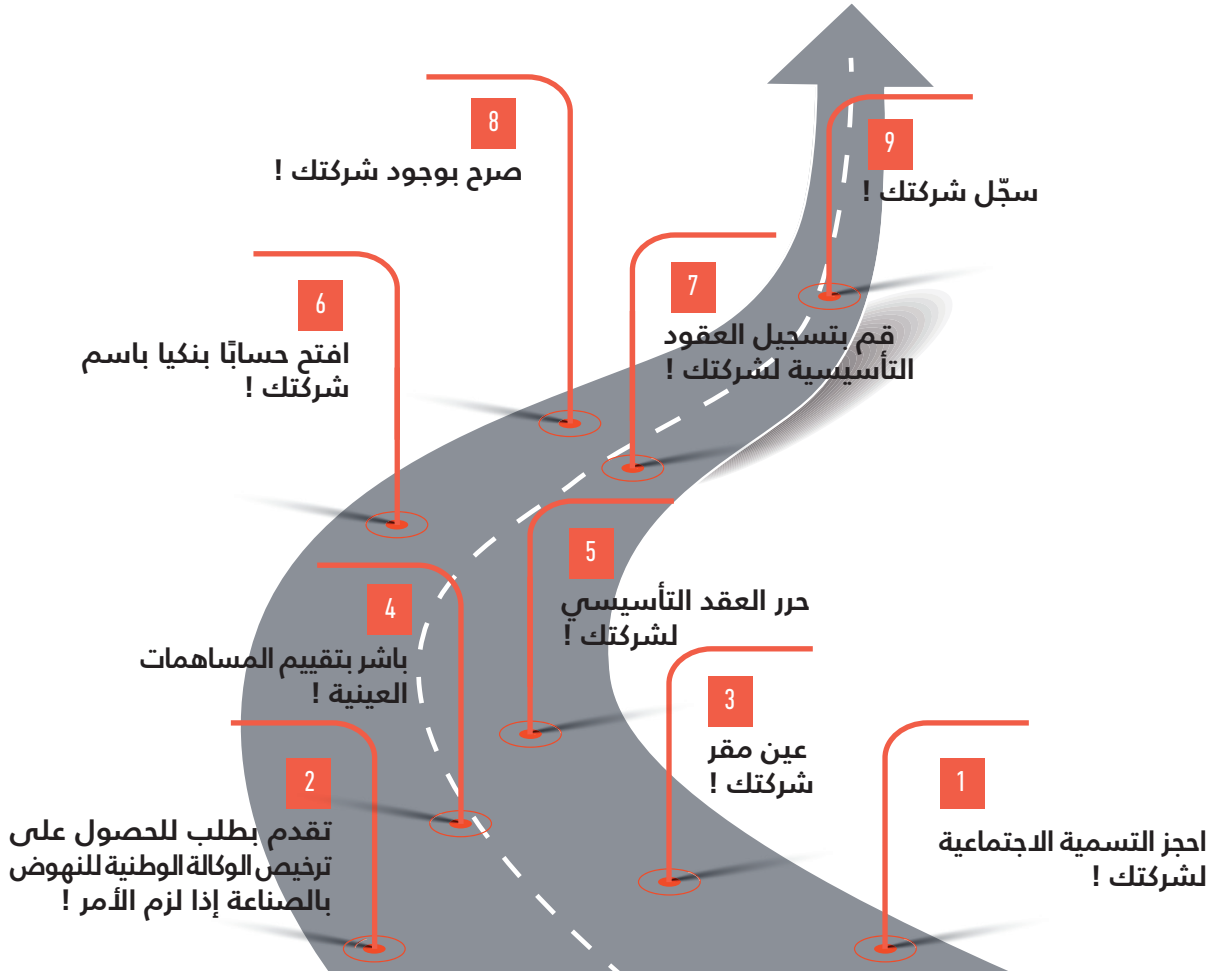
1
احجز التسمية الاجتماعية لشركتك !

2
تقدم بطلب للحصول على ترخيص الوكالة الوطنية للنهوض بالصناعة إذا لزم الأمر !

3
عين مقر شركتك !

4
باشر بتقييم المساهمات العينية !

5
حرر العقد التأسيسي لشركتك !

6
افتح حسابًا بنكيا باسم شركتك !

7
قم بتسجيل العقود التأسيسية لشركتك !

8
صرح بوجود شركتك !

9
سجّل شركتك !